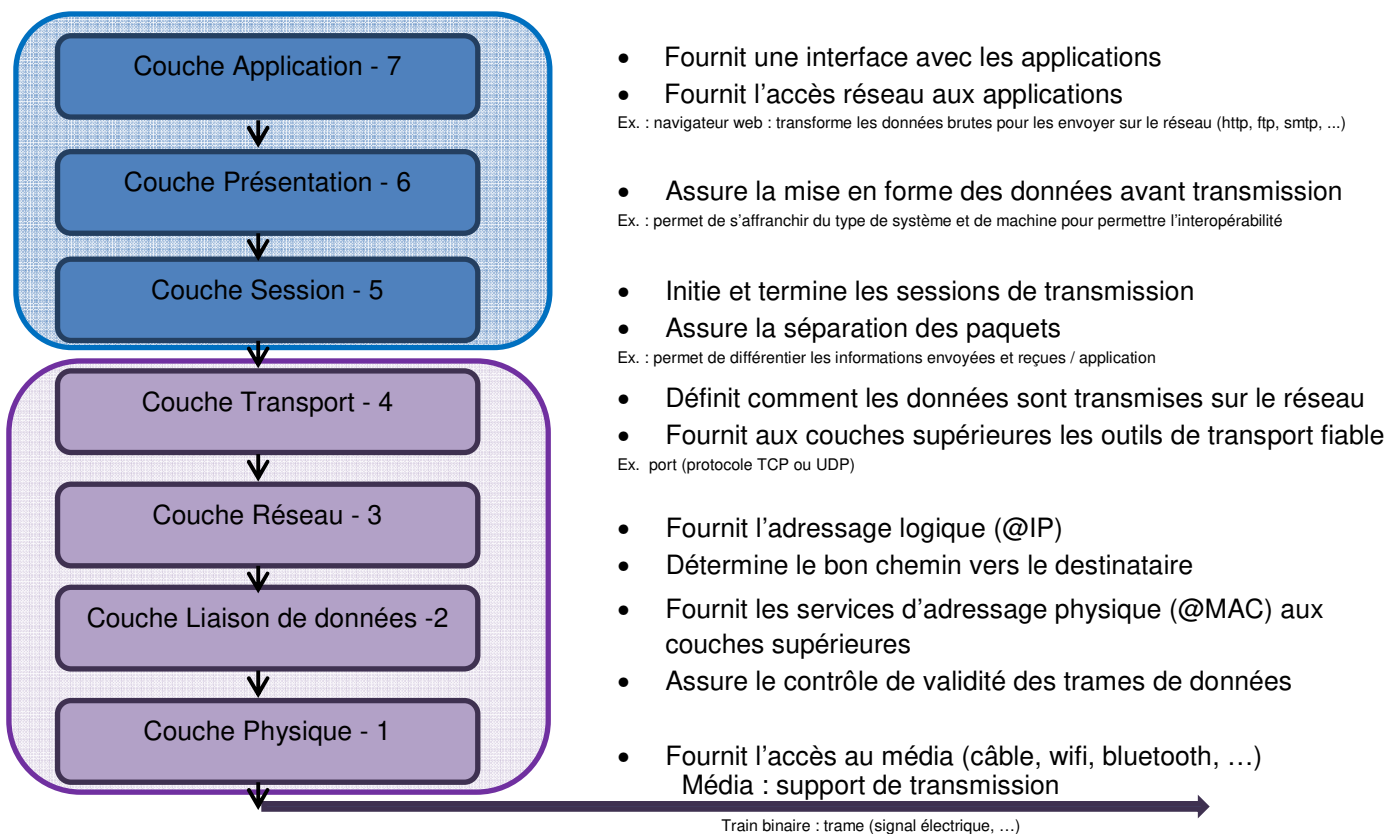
Couche Application - 7

Couche Présentation - 6

Couche Session - 5

Couche Transport - 4

Couche Réseau - 3

Couche Liaison de données -2

Couche Physique - 1

• Fournit une interface avec les applications
• Fournit l'accès réseau aux applications
Ex. : navigateur web : transforme les données brutes pour les envoyer sur le réseau (http, ftp, smtp, ...)

• Assure la mise en forme des données avant transmission
Ex. : permet de s'affranchir du type de système et de machine pour permettre l'interopérabilité

• Initie et termine les sessions de transmission
• Assure la séparation des paquets
Ex. : permet de différentier les informations envoyées et reçues / application

• Définit comment les données sont transmises sur le réseau
• Fournit aux couches supérieures les outils de transport fiable
Ex. port (protocole TCP ou UDP)

• Fournit l'adressage logique (@IP)
• Détermine le bon chemin vers le destinataire

• Fournit les services d'adressage physique (@MAC) aux couches supérieures
• Assure le contrôle de validité des trames de données

• Fournit l'accès au média (câble, wifi, bluetooth, …)
Média : support de transmission

Train binaire : trame (signal électrique, …)